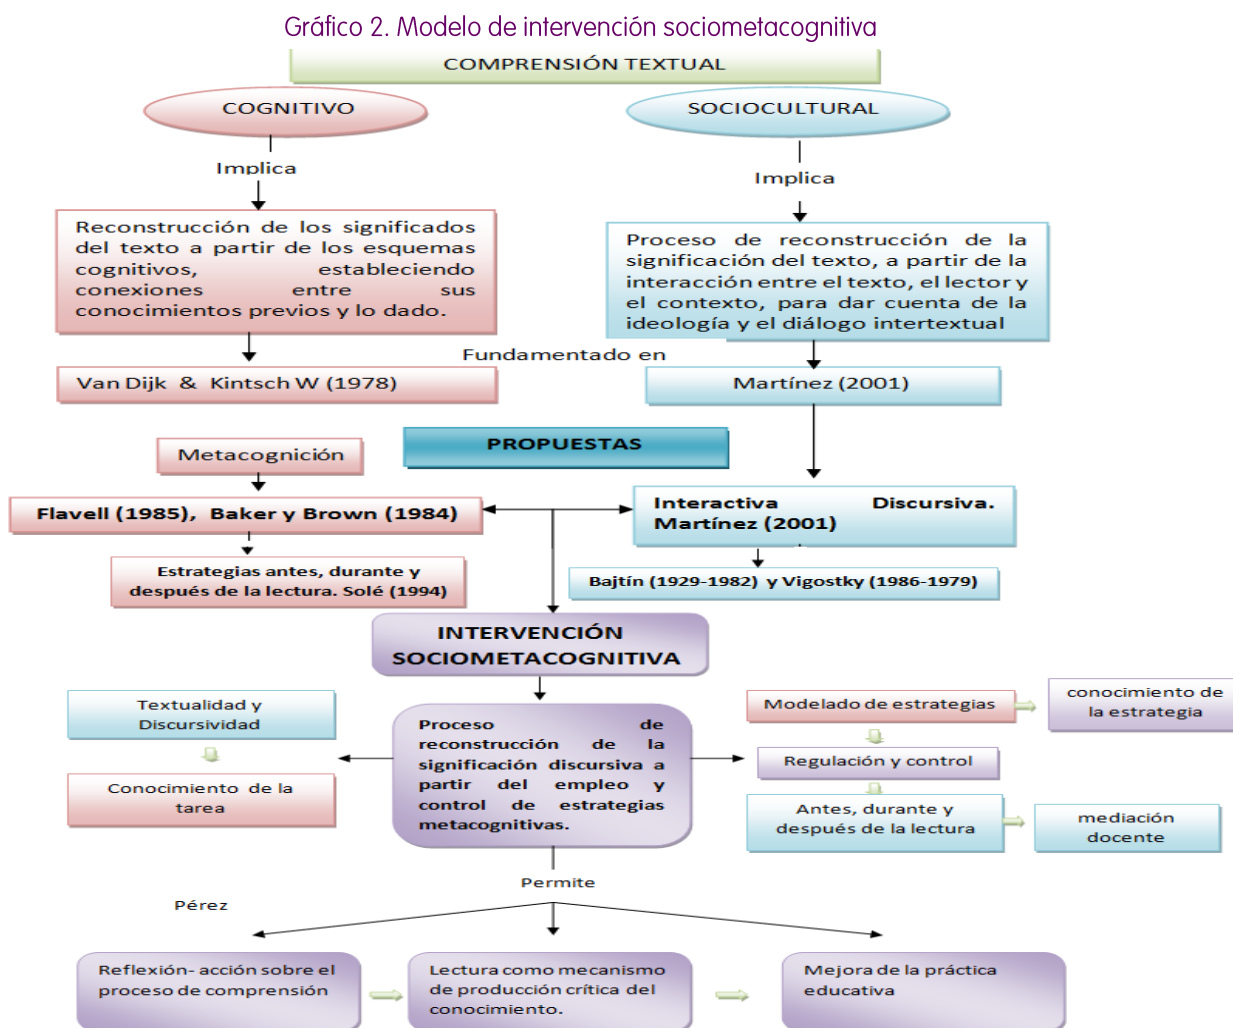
Gráfico 2. Modelo de intervención sociometacognitiva

COMPRENSIÓN TEXTUAL

COGNITIVO

SOCIOCULTURAL

Implica

Implica

Reconstrucción de los significados del texto a partir de los esquemas cognitivos, estableciendo conexiones entre sus conocimientos previos y lo dado.

Proceso de reconstrucción de la significación del texto, a partir de la interacción entre el texto, el lector y el contexto, para dar cuenta de la ideología y el diálogo intertextual

Fundamentado en

Van Dijk & Kintsch W (1978)

Martínez (2001)

Metacognición

PROPUESTAS

Flavell (1985), Baker y Brown (1984)

Interactiva Discursiva. Martínez (2001)

Estrategias antes, durante y después de la lectura. Solé (1994)

Bajtín (1929-1982) y Vigostky (1986-1979)

INTERVENCIÓN SOCIOMETACOGNITIVA

Textualidad y Discursividad

Conocimiento de la tarea

Proceso de reconstrucción de la significación discursiva a partir del empleo y control de estrategias metacognitivas.

Modelado de estrategias

conocimiento de la estrategia

Regulación y control

Antes, durante y después de la lectura

mediación docente

Permite

Pérez

Reflexión- acción sobre el proceso de comprensión

Lectura como mecanismo de producción crítica del conocimiento.

Mejora de la práctica educativa